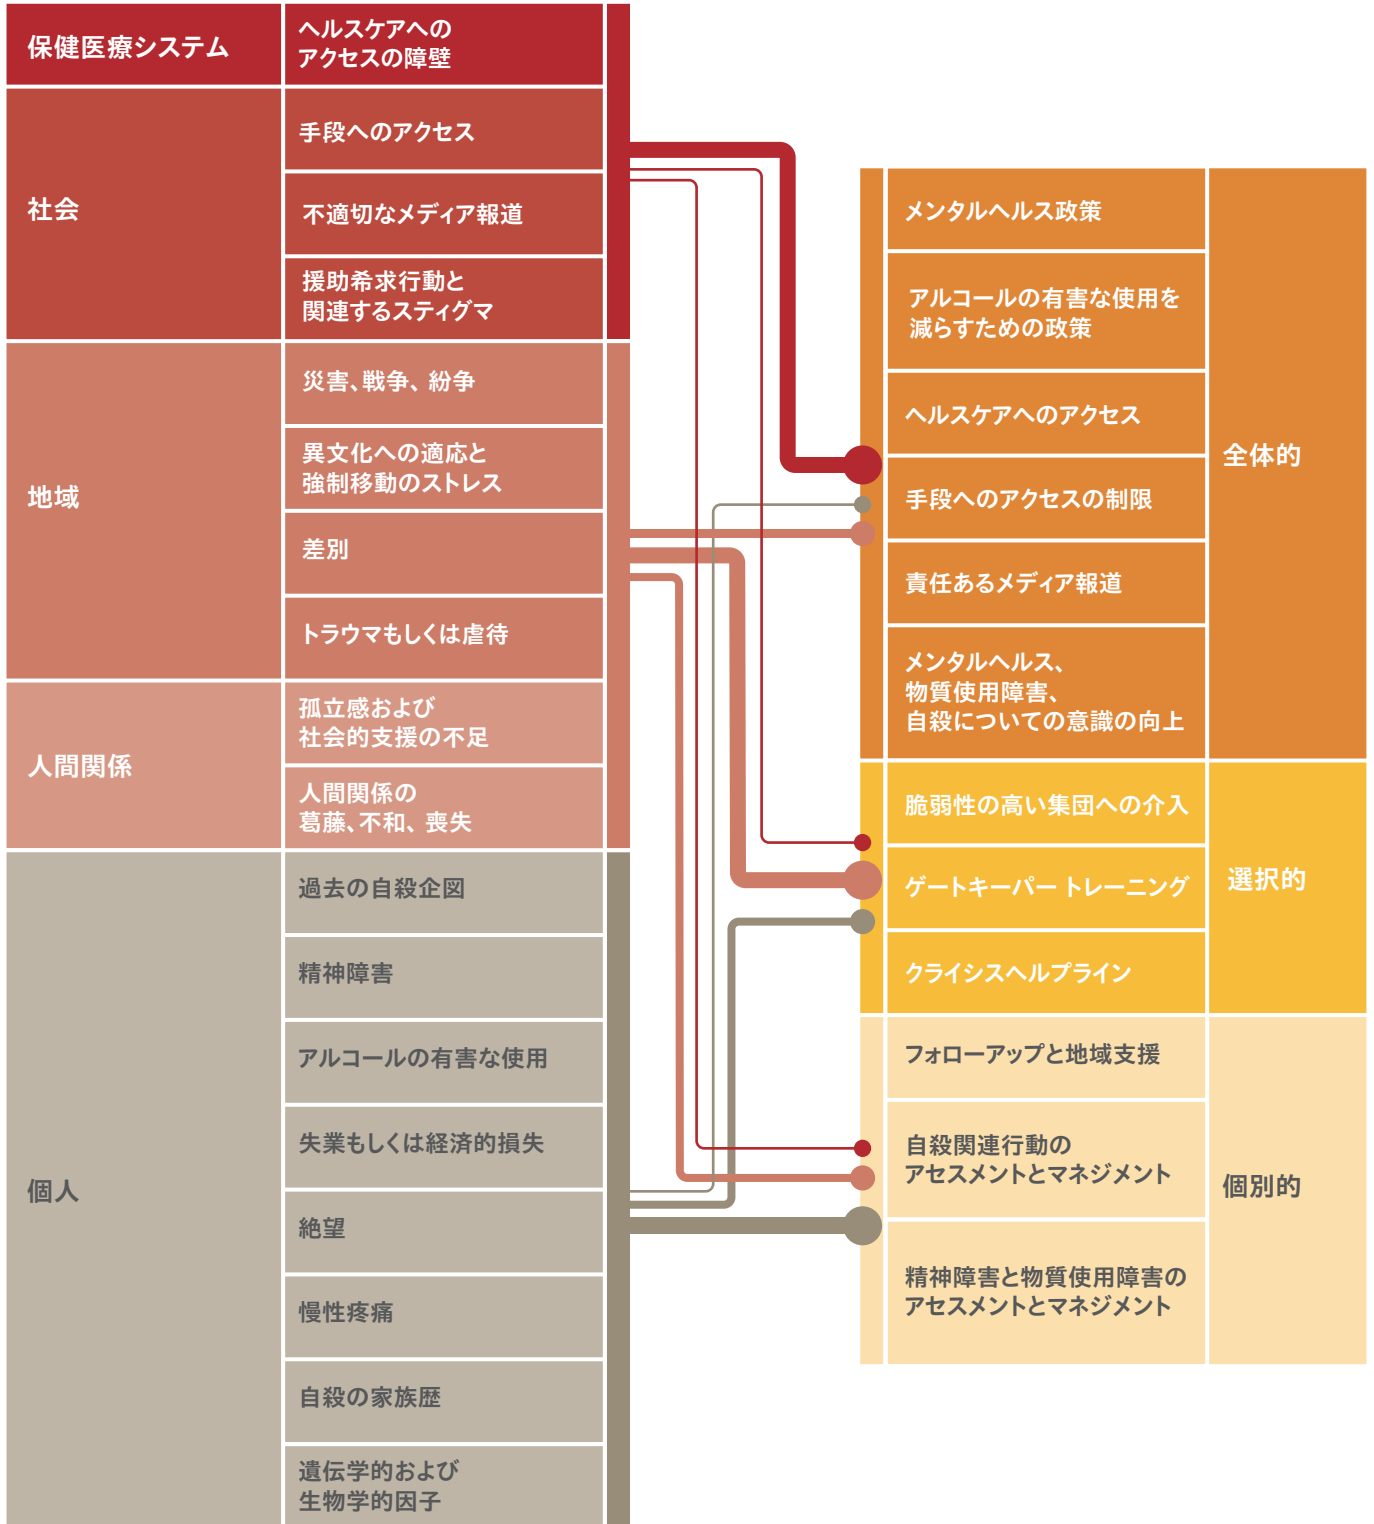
保健医療システム
ヘルスケアへのアクセスの障壁

社会
手段へのアクセス
不適切なメディア報道
援助希求行動と関連するスティグマ

地域
災害、戦争、紛争
異文化への適応と強制移動のストレス
差別
トラウマもしくは虐待

人間関係
孤立感および社会的支援の不足
人間関係の葛藤、不和、喪失

個人
過去の自殺企図
精神障害
アルコールの有害な使用
失業もしくは経済的損失
絶望
慢性疼痛
自殺の家族歴
遺伝学的および生物学的因子

メンタルヘルス政策
アルコールの有害な使用を減らすための政策
ヘルスケアへのアクセス
手段へのアクセスの制限
責任あるメディア報道
メンタルヘルス、物質使用障害、自殺についての意識の向上
全体的

脆弱性の高い集団への介入
ゲートキーパー トレーニング
クライシスヘルプライン
選択的

フォローアップと地域支援
自殺関連行動のアセスメントとマネジメント
精神障害と物質使用障害のアセスメントとマネジメント
個別的